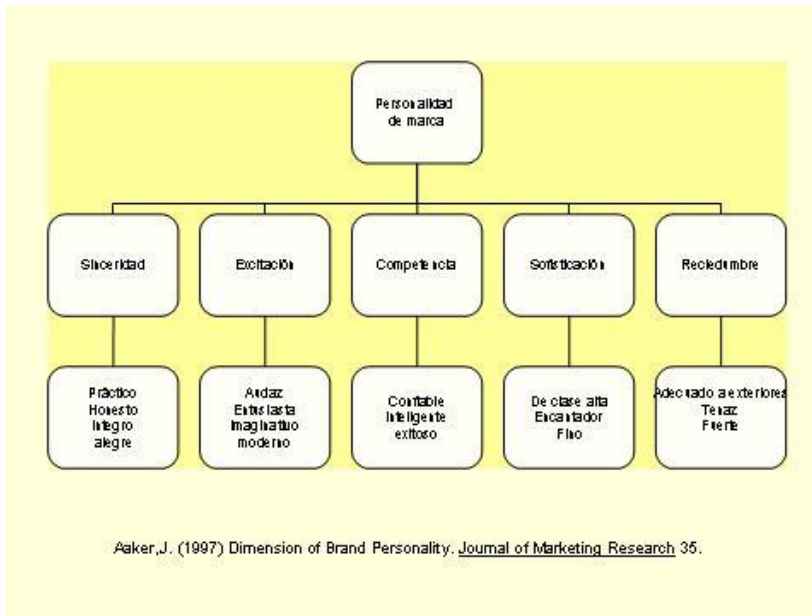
Personalidad de marca

Sinceridad

Excitación

Competencia

Sofisticación

Reciedumbre

Práctico
Honesto
Integro
alegre

Audaz
Entusiasta
Imaginativo
moderno

Confiable
Inteligente
exitoso

De clase alta
Encantador
Fino

Adecuado a exteriores
Tenaz
Fuerte

Aaker,J. (1997) Dimension of Brand Personality. Journal of Marketing Research 35.